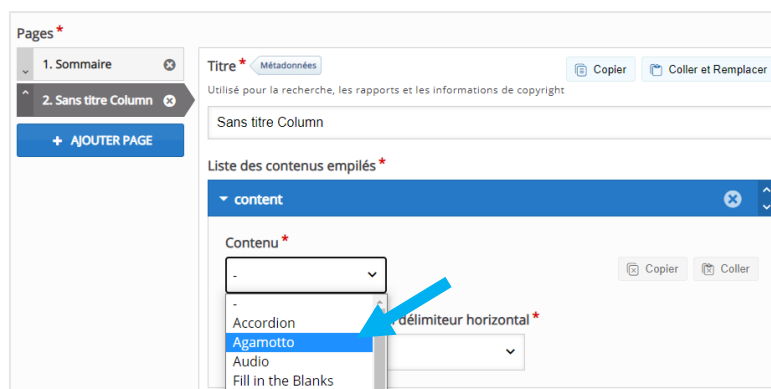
Pages *

1. Sommaire

2. Sans titre Column

+ AJOUTER PAGE

Titre * Métadonnées

Copier

Coller et Remplacer

Utilisé pour la recherche, les rapports et les informations de copyright

Sans titre Column

Liste des contenus empilés *

content

Contenu *

-

Copier

Coller

-
Accordion
Agamotto
Audio
Fill in the Blanks

délimiteur horizontal *